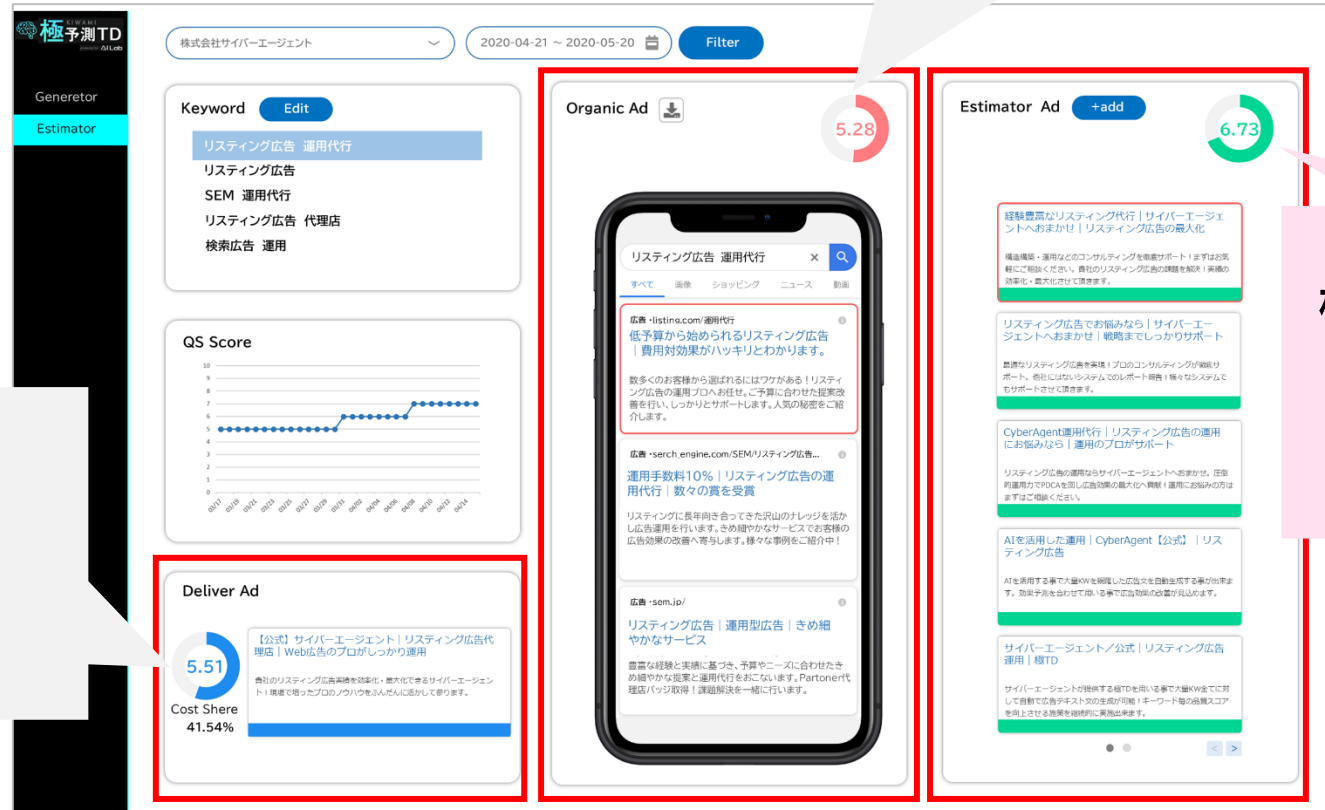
KIWAMI 極予測TD AI Lab

Generetor
Estimator

株式会社サイバーエージェント
2020-04-21 ~ 2020-05-20
Filter

Keyword Edit
リスティング広告 運用代行
リスティング広告
SEM 運用代行
リスティング広告 代理店
検索広告 運用

QS Score
10 9 8 7 6 5 4 3 2 1 0
03/17 03/19 03/21 03/23 03/25 03/27 03/29 03/31 04/02 04/04 04/06 04/08 04/10 04/12 04/14

Deliver Ad
5.51
Cost Shere
41.54%
【公式】サイバーエージェント｜リスティング広告代理店｜Web広告のプロがしっかり運用
自社のリスティング広告実績を効率化・最大化できるサイバーエージェント！現場で培ったプロのノウハウをふんだんに活かして参ります。

Organic Ad
5.28
リスティング広告 運用代行
すべて 画像 ショッピング ニュース 動画
広告・listing.com/運用代行
低予算から始められるリスティング広告｜費用対効果がハッキリとわかります。
数多くのお客様から選ばれるにはワケがある！リスティング広告の運用プロへお任せ。ご予算に合わせた提案改善を行い、しっかりとサポートします。人気の秘密をご紹介します。
広告・serch engine.com/SEM/リスティング広告...
運用手数料10%｜リスティング広告の運用代行｜数々の賞を受賞
リスティングに長年向き合ってきた沢山のナレッジを活かし広告運用を行います。きめ細やかなサービスでお客様の広告効果の改善へ寄与します。様々な事例をご紹介中！
広告・sem.jp/
リスティング広告｜運用型広告｜きめ細やかなサービス
豊富な経験と実績に基づき、予算やニーズに合わせたきめ細やかな提案と運用代行をおこないます。Partoner代理店バッジ取得！課題解決を一緒に行います。

Estimator Ad +add
6.73
経験豊富なリスティング代行｜サイバーエージェントへおまかせ｜リスティング広告の最大化
構造構築・運用などのコンサルティングを徹底サポート！まずはお気軽にご相談ください。貴社のリスティング広告の課題を解決！実績の効率化・最大化させて頂きます。
リスティング広告でお悩みなら｜サイバーエージェントへおまかせ｜戦略までしっかりサポート
最適なリスティング広告を実現！プロのコンサルティングが徹底サポート。他社にはないシステムでのレポート報告！様々なシステムでもサポートさせて頂きます。
CyberAgent運用代行｜リスティング広告の運用にお悩みなら｜運用のプロがサポート
リスティング広告の運用ならサイバーエージェントへおまかせ。圧倒的運用力でPDCAを回し広告効果の最大化へ貢献！運用にお悩みの方はまずはご相談ください。
AIを活用した運用｜CyberAgent【公式】｜リスティング広告
AIを活用する事で大量KWを網羅した広告文を自動生成する事が出来ます。効果予測を合わせて用いる事で広告効果の改善が見込めます。
サイバーエージェント／公式｜リスティング広告運用｜極TD
サイバーエージェントが提供する極TDを用いる事で大量KW全てに対して自動で広告テキスト文の生成が可能！キーワード毎の品質スコアを向上させる施策を継続的に実施出来ます。